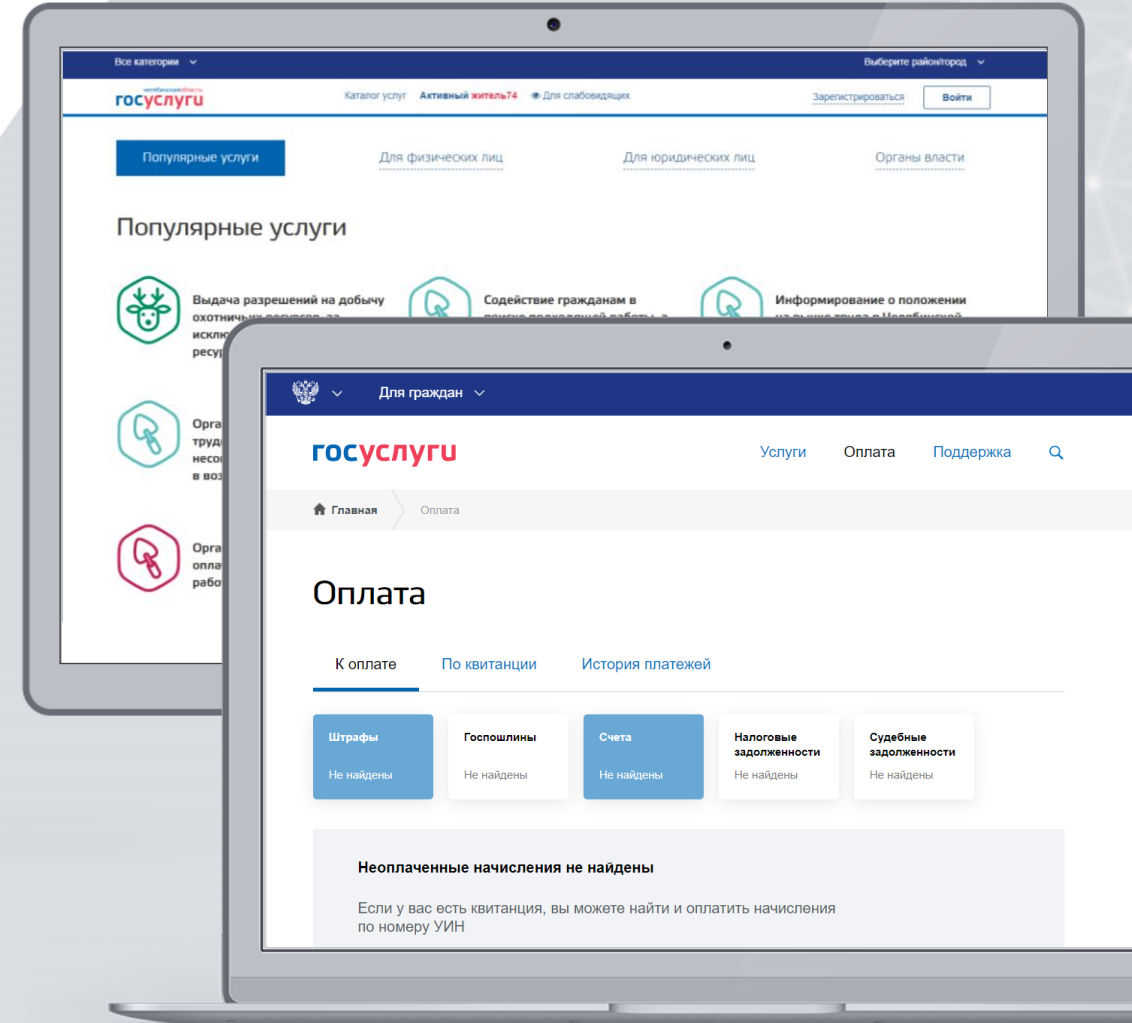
Все категории

Выберите район/город

челябинскаяобласть
госуслуги

Каталог услуг Активный житель74 Для слабовидящих

Зарегистрироваться Войти

Популярные услуги Для физических лиц Для юридических лиц Органы власти

Популярные услуги

Выдача разрешений на добычу охотничьих ресурсов, за исклю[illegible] ресур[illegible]

Содействие гражданам в поиске подходящей работы, а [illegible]

Информирование о положении на рынке труда в Челябинской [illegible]

Орга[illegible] труд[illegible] несо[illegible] в воз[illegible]

Орга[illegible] опла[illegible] рабо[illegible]

Для граждан

госуслуги

Услуги Оплата Поддержка

Главная Оплата

Оплата

К оплате По квитанции История платежей

Штрафы
Не найдены

Госпошлины
Не найдены

Счета
Не найдены

Налоговые задолженности
Не найдены

Судебные задолженности
Не найдены

Неоплаченные начисления не найдены

Если у вас есть квитанция, вы можете найти и оплатить начисления по номеру УИН